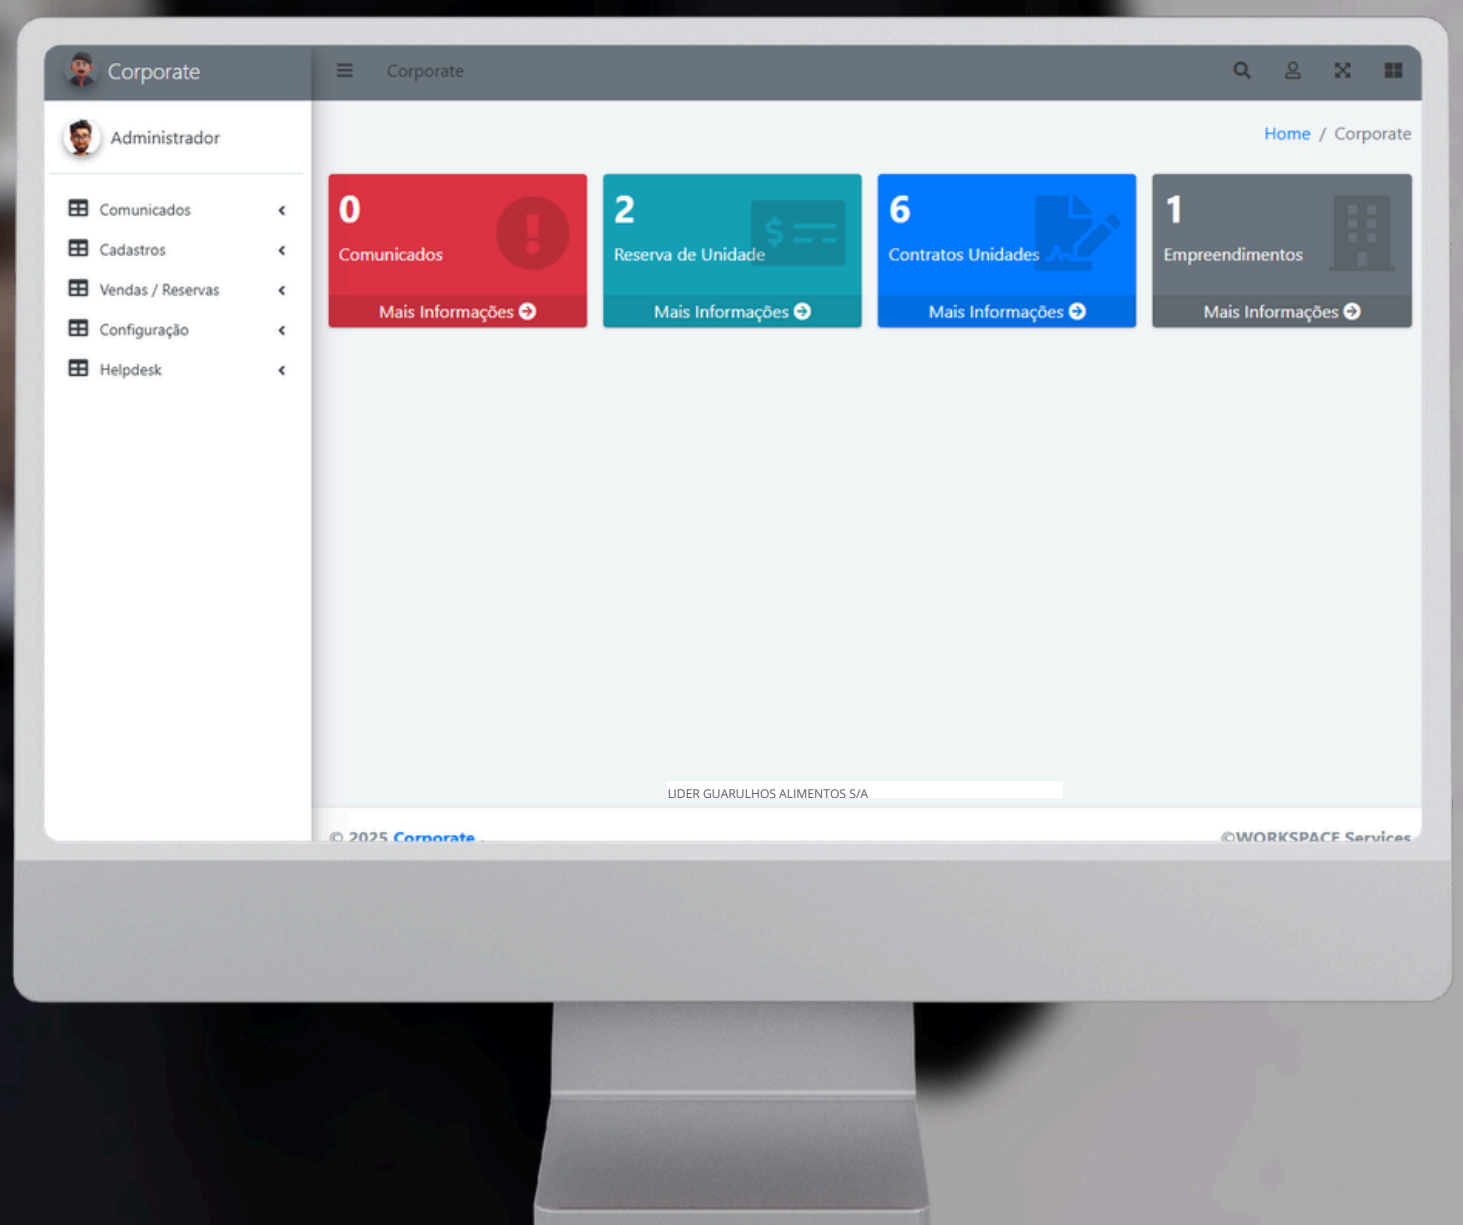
Corporate

Corporate

Administrador

Comunicados
Cadastros
Vendas / Reservas
Configuração
Helpdesk

Home / Corporate

0
Comunicados
Mais Informações

2
Reserva de Unidade
Mais Informações

6
Contratos Unidades
Mais Informações

1
Empreendimentos
Mais Informações

LIDER GUARULHOS ALIMENTOS S/A

© 2025 Corporate .

©WORKSPACE Services